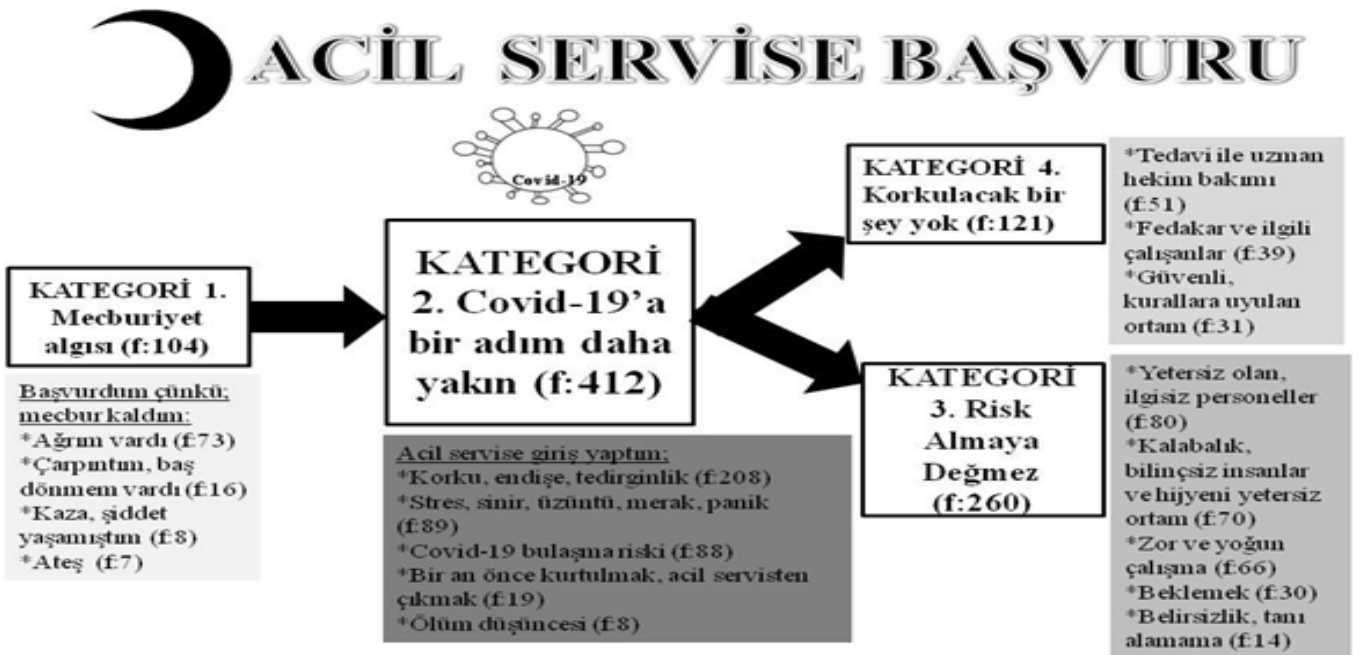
ACİL SERVİSE BAŞVURU

Covid-19

KATEGORİ 1. Mecburiyet algısı (f:104)

Başvurdum çünkü; mecbur kaldım:
*Ağrım vardı (f:73)
*Çarpıntım, baş dönmem vardı (f:16)
*Kaza, şiddet yaşamıştım (f:8)
*Ateş (f:7)

KATEGORİ 2. Covid-19'a bir adım daha yakın (f:412)

Acil servise giriş yaptım;
*Korku, endişe, tedirginlik (f:208)
*Stres, sinir, üzüntü, merak, panik (f:89)
*Covid-19 bulaşma riski (f:88)
*Bir an önce kurtulmak, acil servisten çıkmak (f:19)
*Ölüm düşüncesi (f:8)

KATEGORİ 4. Korkulacak bir şey yok (f:121)

*Tedavi ile uzman hekim bakımı (f:51)
*Fedakar ve ilgili çalışanlar (f:39)
*Güvenli, kurallara uyulan ortam (f:31)

KATEGORİ 3. Risk Almaya Değmez (f:260)

*Yetersiz olan, ilgisiz personeller (f:80)
*Kalabalık, bilinçsiz insanlar ve hijyeni yetersiz ortam (f:70)
*Zor ve yoğun çalışma (f:66)
*Beklemek (f:30)
*Belirsizlik, tanı alamama (f:14)